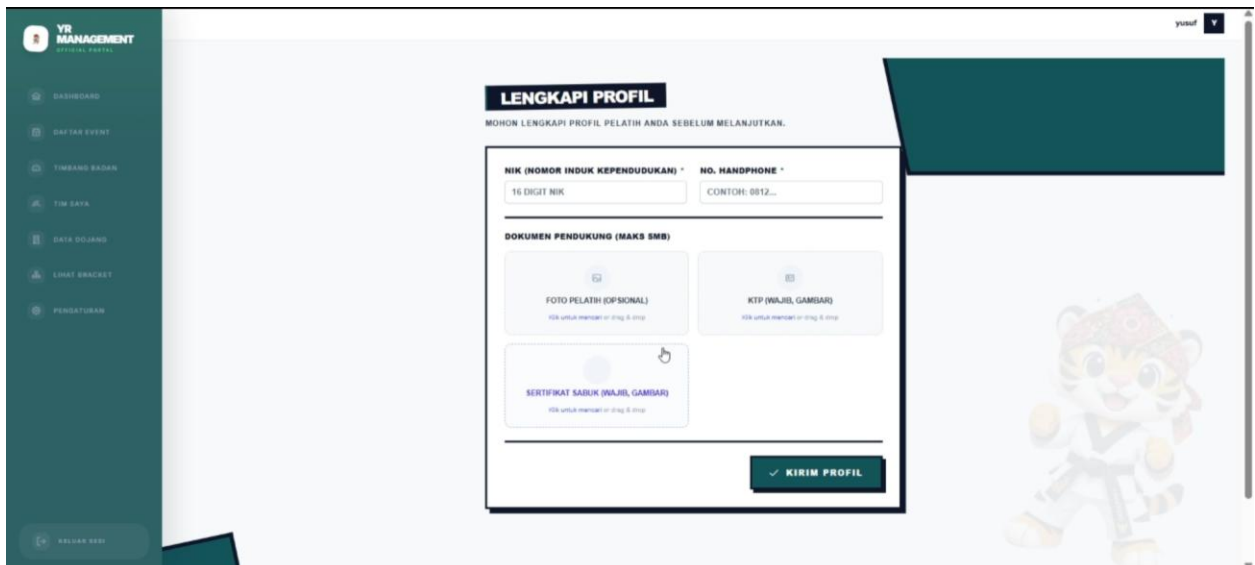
YR MANAGEMENT
OFFICIAL PORTAL

DASHBOARD
DAFTAR EVENT
TIMBANG BADAN
TIM SAYA
DATA DOJANG
LIHAT BRACKET
PENGATURAN

KELUAR SESI

yusuf Y

LENGKAPI PROFIL
MOHON LENGKAPI PROFIL PELATIH ANDA SEBELUM MELANJUTKAN.

NIK (NOMOR INDUK KEPENDUDUKAN) *
16 DIGIT NIK
NO. HANDPHONE *
CONTOH: 0812...

DOKUMEN PENDUKUNG (MAKS 5MB)

FOTO PELATIH (OPSIONAL)
Klik untuk mencari or drag & drop

KTP (WAJIB, GAMBAR)
Klik untuk mencari or drag & drop

SERTIFIKAT SABUK (WAJIB, GAMBAR)
Klik untuk mencari or drag & drop

✓ KIRIM PROFIL